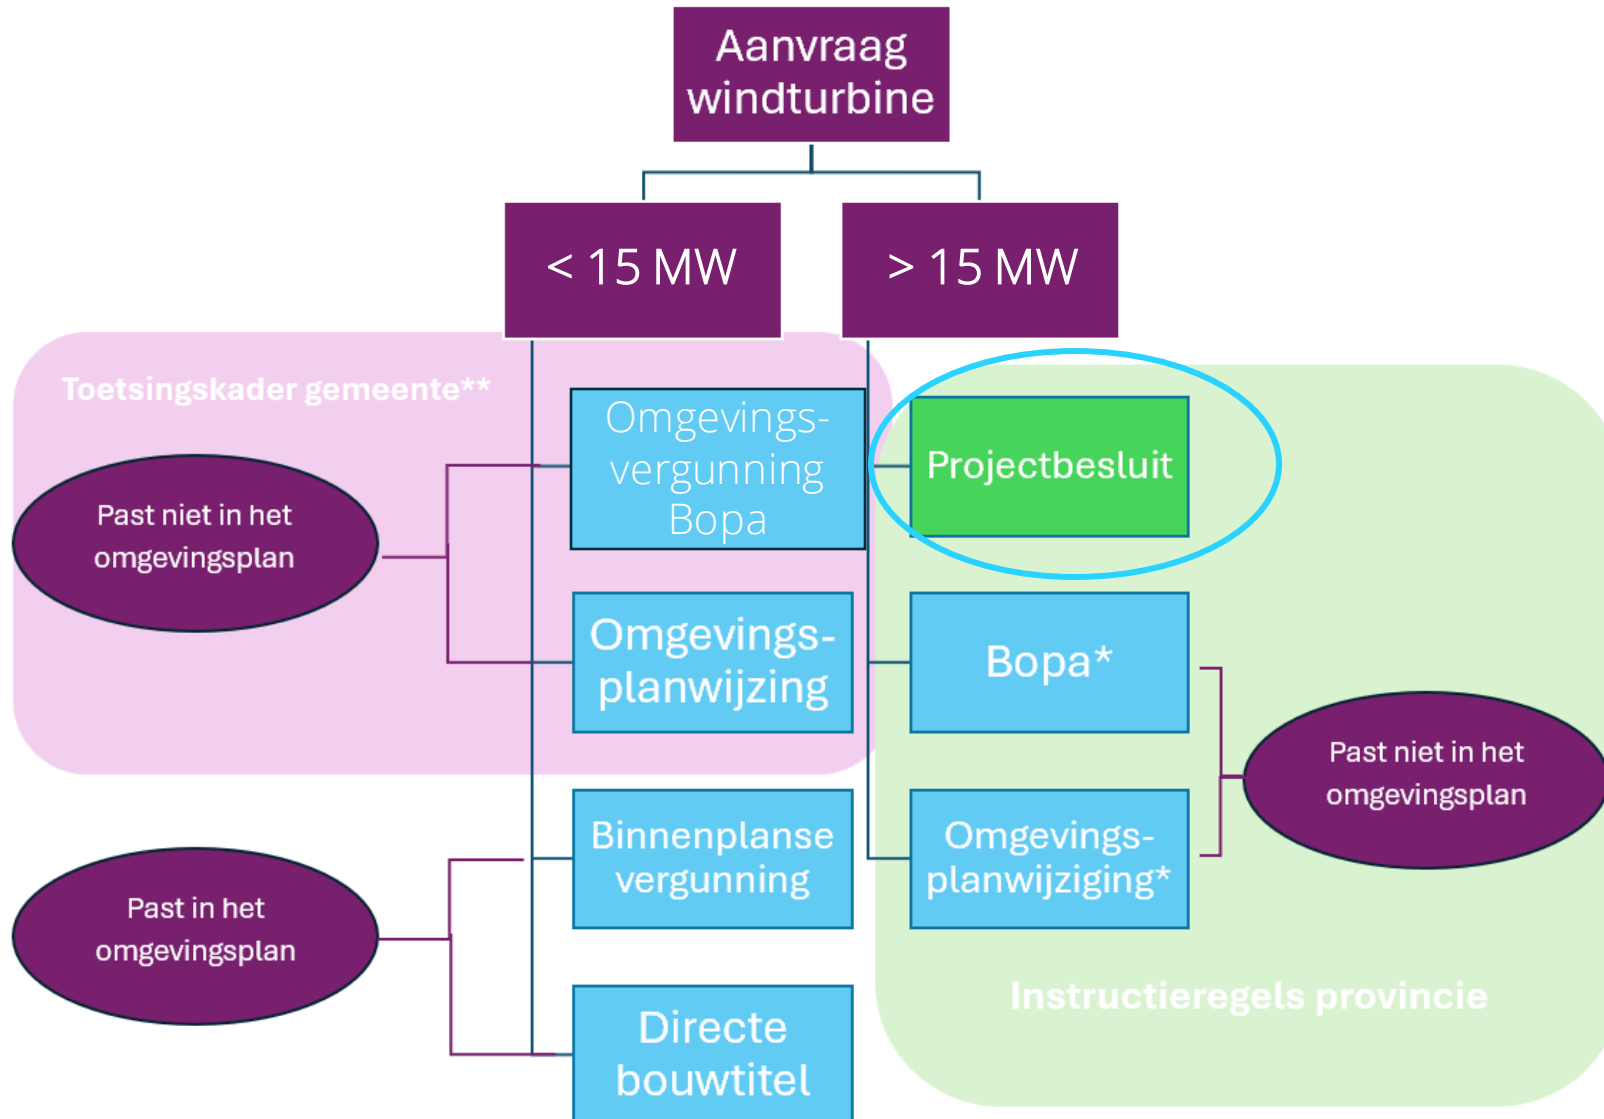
Aanvraag windturbine

< 15 MW

> 15 MW

Toetsingskader gemeente**

Past niet in het omgevingsplan

Omgevingsvergunning Bopa

Omgevingsplanwijzing

Projectbesluit

Bopa*

Past niet in het omgevingsplan

Past in het omgevingsplan

Binnenplanse vergunning

Omgevingsplanwijziging*

Directe bouwtitel

Instructieregels provincie